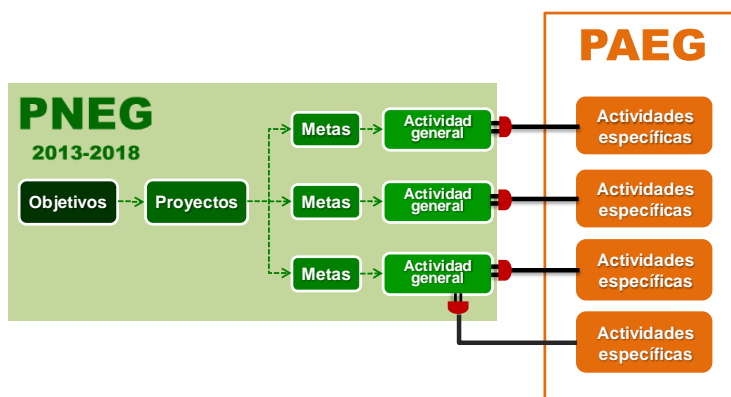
PAEG

PNEG
2013-2018

Objetivos

Proyectos

Metas

Actividad general

Metas

Actividad general

Metas

Actividad general

Actividades específicas

Actividades específicas

Actividades específicas

Actividades específicas